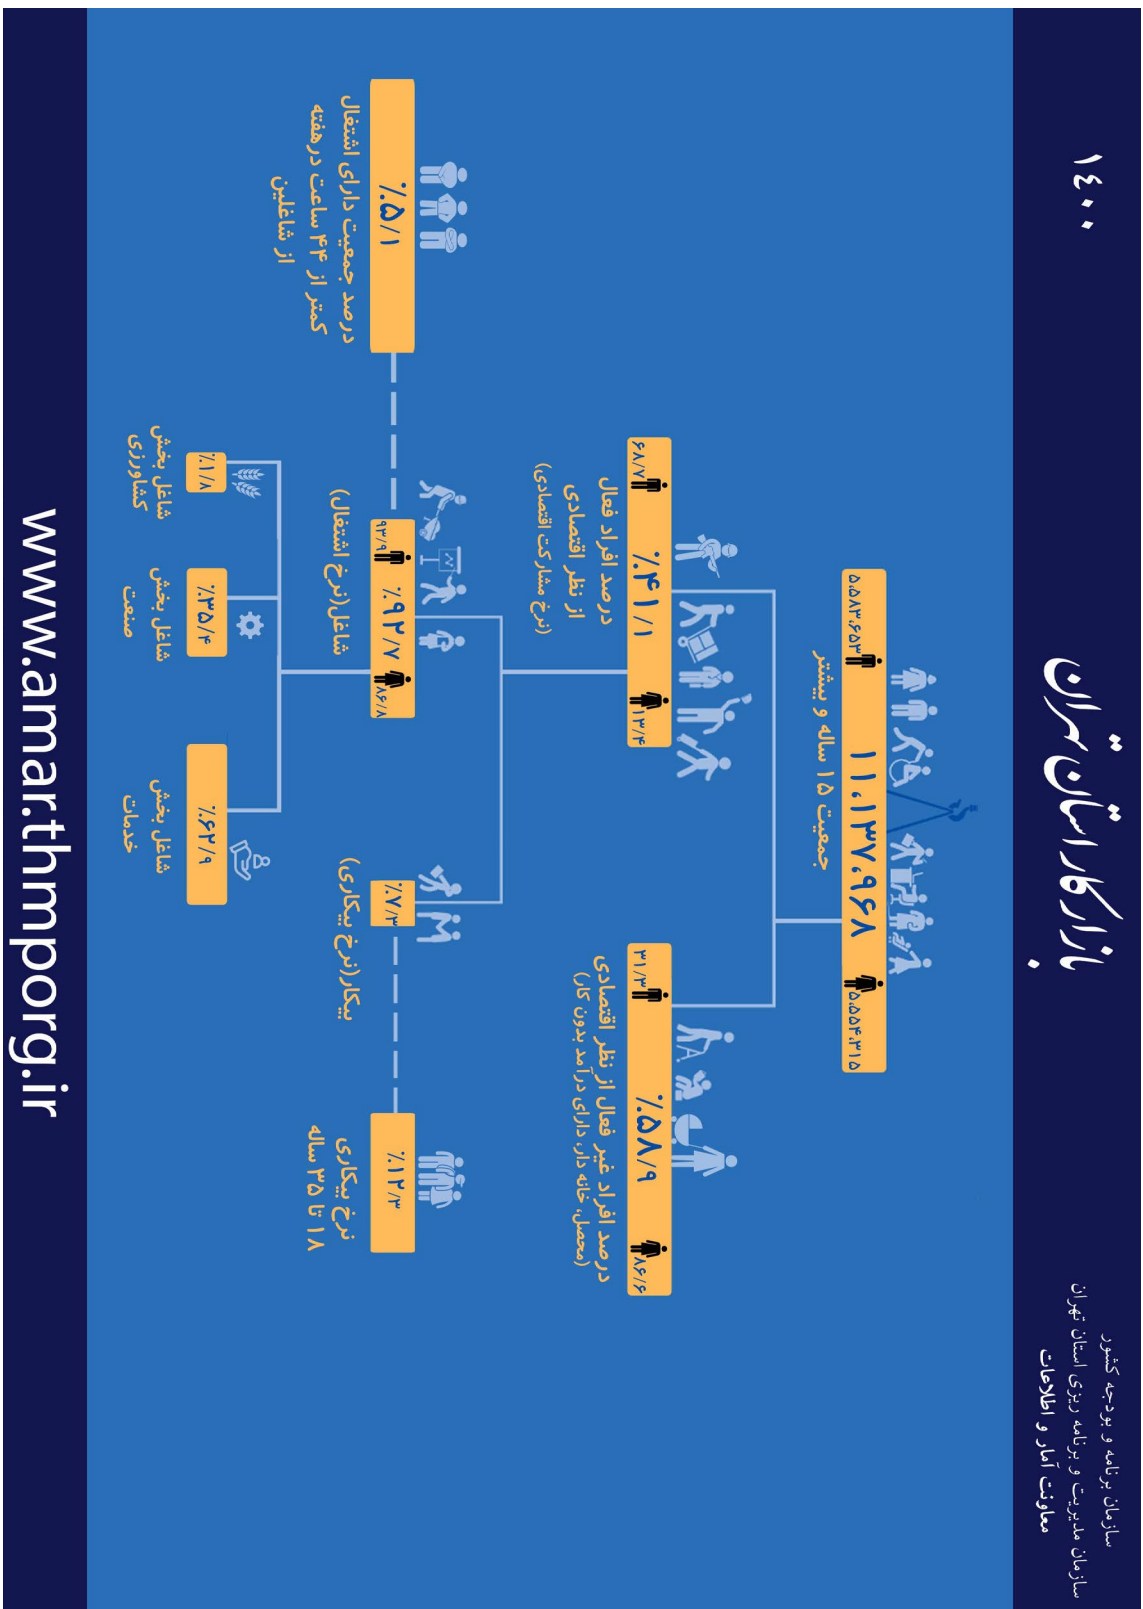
بازار کار استان تهران
۱۴۰۰

سازمان برنامه و بودجه کشور
سازمان مدیریت و برنامه ریزی استان تهران
معاونت آمار و اطلاعات

۱۱،۱۳۷،۹۶۸
جمعیت ۱۵ ساله و بیشتر
۵،۵۸۳،۶۵۳
۵،۵۵۴،۳۱۵

٪۴۱/۱
درصد افراد فعال از نظر اقتصادی (نرخ مشارکت اقتصادی)
۶۸/۷٪
۱۳/۴٪

٪۵۸/۹
درصد افراد غیر فعال از نظر اقتصادی (محصل، خانه دار، دارای درآمد بدون کار)
۳۱/۳٪
۸۶/۶٪

٪۵/۱
درصد جمعیت دارای اشتغال کمتر از ۴۴ ساعت درهفته از شاغلین

٪۹۲/۷
شاغل(نرخ اشتغال)
۹۳/۹٪
۸۶/۸٪

٪۷/۳
بیکار(نرخ بیکاری)

٪۱۲/۳
نرخ بیکاری ۱۸ تا ۳۵ ساله

٪۱/۸
شاغل بخش کشاورزی

٪۳۵/۴
شاغل بخش صنعت

٪۶۲/۹
شاغل بخش خدمات

www.amar.thmporg.ir